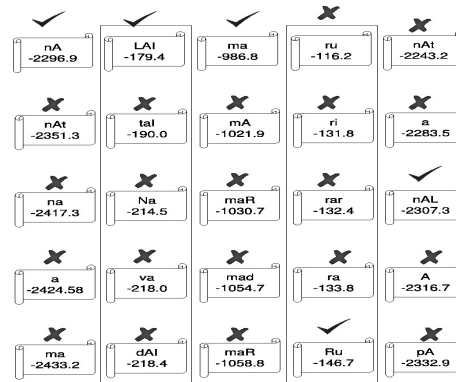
| nA -2296.9 | LAI -179.4 | ma -986.8 | ru -116.2 | nAt -2243.2 |
|---|---|---|---|---|
| nAt -2351.3 | tal -190.0 | mA -1021.9 | ri -131.8 | a -2283.5 |
| na -2417.3 | Na -214.5 | maR -1030.7 | rar -132.4 | nAL -2307.3 |
| a -2424.58 | va -218.0 | mad -1054.7 | ra -133.8 | A -2316.7 |
| ma -2433.2 | dAI -218.4 | maR -1058.8 | Ru -146.7 | pA -2332.9 |